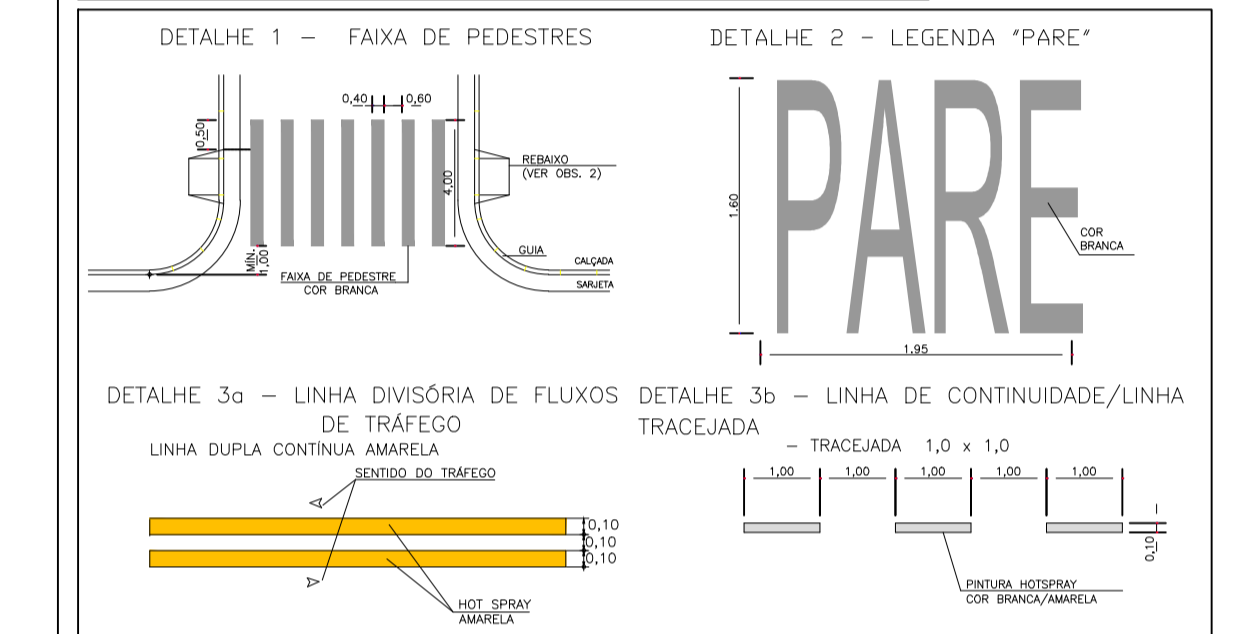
DETALHE 1 – FAIXA DE PEDESTRES

0,40 0,60

0,50

REBAIXO (VER OBS. 2)

4,00

MÍN. 1,00

GUIA

CALÇADA

SARJETA

FAIXA DE PEDESTRE COR BRANCA

DETALHE 2 – LEGENDA "PARE"

PARE

1,60

COR BRANCA

1,95

DETALHE 3a – LINHA DIVISÓRIA DE FLUXOS DE TRÁFEGO

LINHA DUPLA CONTÍNUA AMARELA

SENTIDO DO TRÁFEGO

0,10
0,10
0,10

HOT SPRAY AMARELA

DETALHE 3b – LINHA DE CONTINUIDADE/LINHA TRACEJADA

– TRACEJADA 1,0 x 1,0

1,00 1,00 1,00 1,00 1,00

0,10

PINTURA HOTSPRAY COR BRANCA/AMARELA